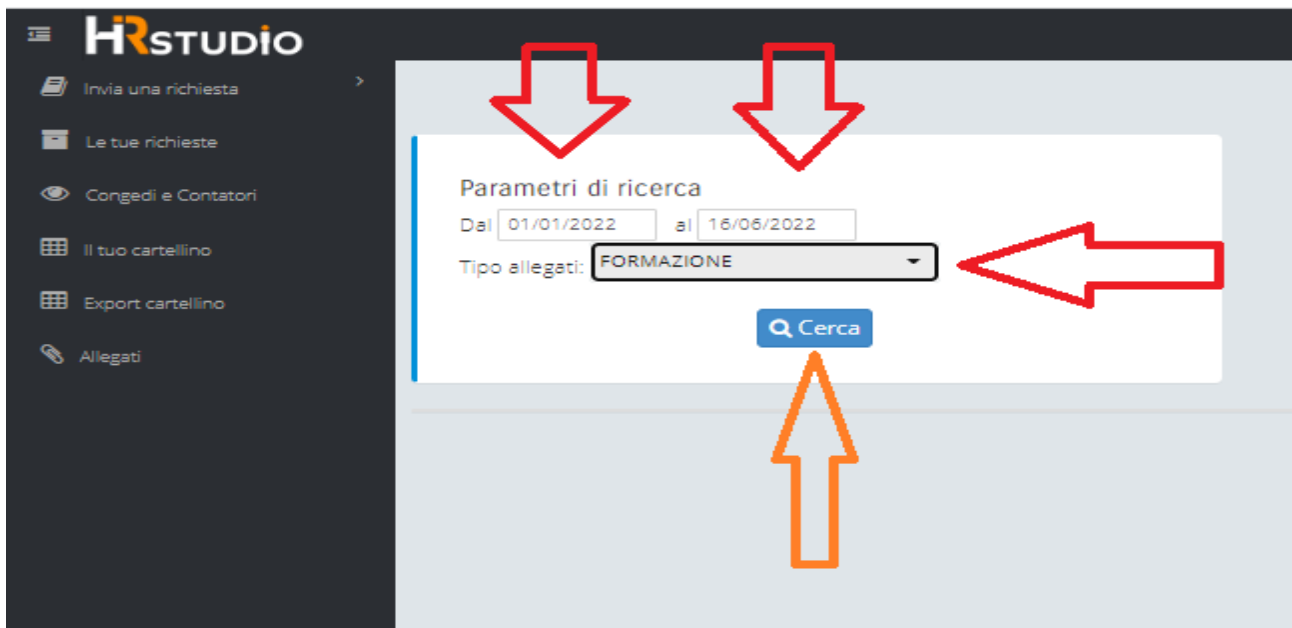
HRSTUDIO

Invia una richiesta

Le tue richieste

Congedi e Contatori

Il tuo cartellino

Export cartellino

Allegati

Parametri di ricerca

Dal 01/01/2022 al 16/06/2022

Tipo allegati: FORMAZIONE

Cerca